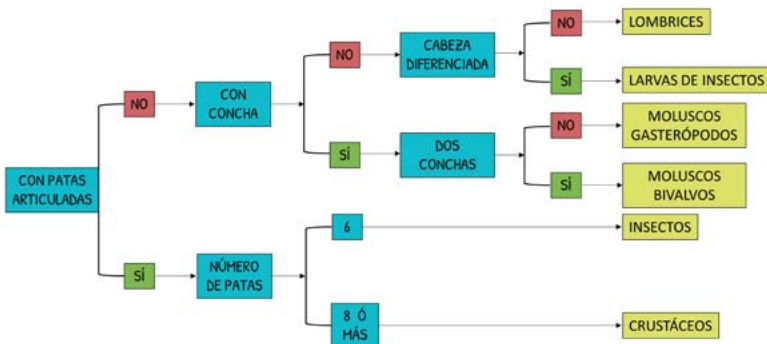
CON PATAS ARTICULADAS

NO

CON CONCHA

NO

CABEZA DIFERENCIADA

NO

LOMBRICES

SÍ

LARVAS DE INSECTOS

SÍ

DOS CONCHAS

NO

MOLUSCOS GASTERÓPODOS

SÍ

MOLUSCOS BIVALVOS

SÍ

NÚMERO DE PATAS

6

INSECTOS

8 Ó MÁS

CRUSTÁCEOS